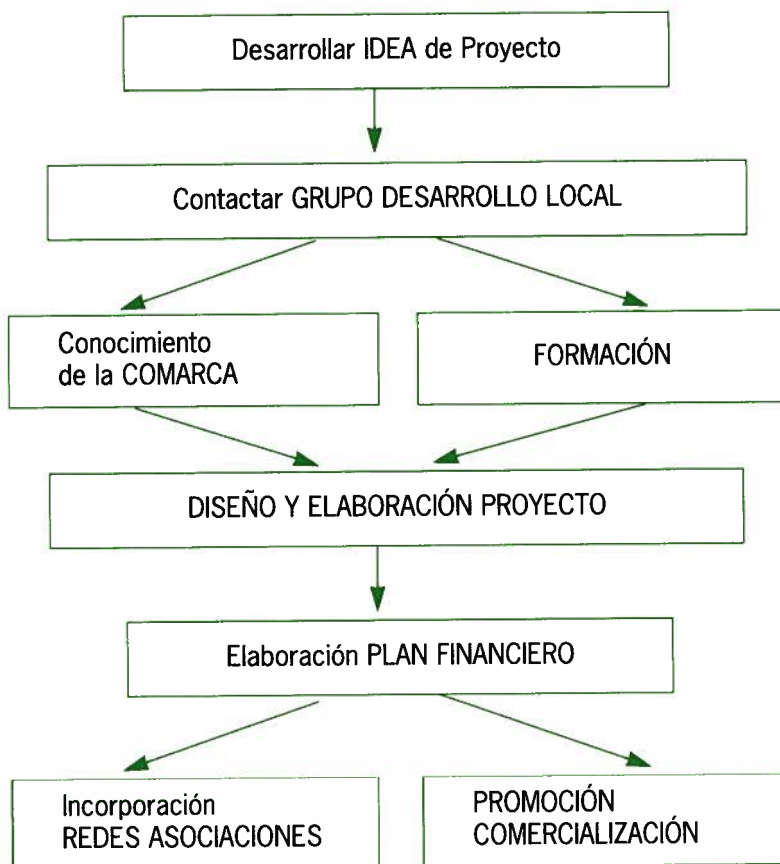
Desarrollar IDEA de Proyecto

Contactar GRUPO DESARROLLO LOCAL

Conocimiento de la COMARCA

FORMACIÓN

DISEÑO Y ELABORACIÓN PROYECTO

Elaboración PLAN FINANCIERO

Incorporación REDES ASOCIACIONES

PROMOCIÓN COMERCIALIZACIÓN